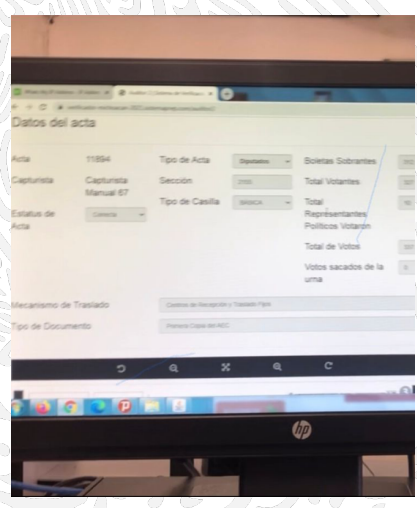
Datos del acta

Acta 11894
Capturista Capturista Manual 67
Estatus de Acta Correcta

Tipo de Acta Diputados
Sección 2160
Tipo de Casilla BÁSICA

Boletas Sobrantes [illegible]
Total Votantes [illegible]
Total Representantes Políticos Votaron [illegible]
Total de Votos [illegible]
Votos sacados de la urna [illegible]

Mecanismo de Traslado Centros de Recepción y Traslado Fijos
Tipo de Documento Primera Copia del AEC

hp